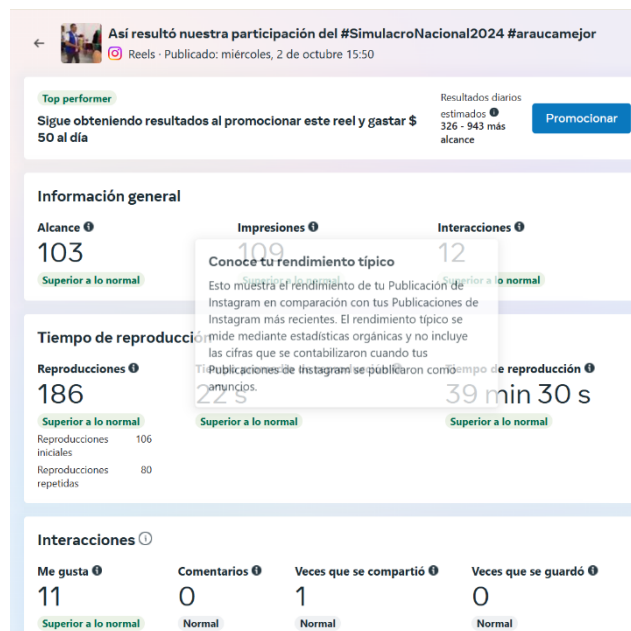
Así resultó nuestra participación del #SimulacroNacional2024 #araucamejor

Reels · Publicado: miércoles, 2 de octubre 15:50

Top performer

Sigue obteniendo resultados al promocionar este reel y gastar $ 50 al día

Resultados diarios estimados
326 - 943 más alcance

Promocionar

Información general

Alcance
103
Superior a lo normal

Impresiones
109
Superior a lo normal

Interacciones
12
Superior a lo normal

Conoce tu rendimiento típico

Esto muestra el rendimiento de tu Publicación de Instagram en comparación con tus Publicaciones de Instagram más recientes. El rendimiento típico se mide mediante estadísticas orgánicas y no incluye las cifras que se contabilizaron cuando tus Publicaciones de Instagram se publicaron como anuncios.

Tiempo de reproducción

Reproducciones
186
Superior a lo normal
Reproducciones iniciales 106
Reproducciones repetidas 80

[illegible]
22 s
Superior a lo normal

Tiempo de reproducción
39 min 30 s
Superior a lo normal

Interacciones

Me gusta
11
Superior a lo normal

Comentarios
0
Normal

Veces que se compartió
1
Normal

Veces que se guardó
0
Normal